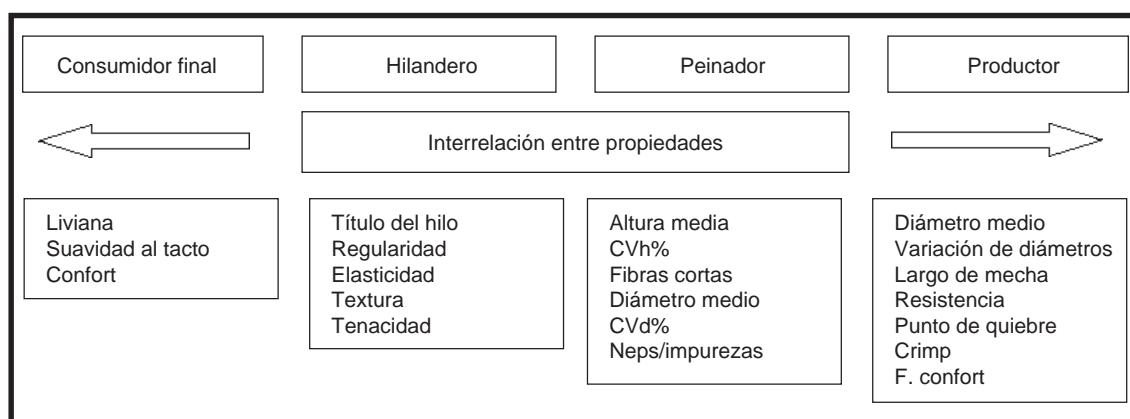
Consumidor final

Hilandero

Peinador

Productor

Interrelación entre propiedades

Liviana
Suavidad al tacto
Confort

Título del hilo
Regularidad
Elasticidad
Textura
Tenacidad

Altura media
CVh%
Fibras cortas
Diámetro medio
CVd%
Neps/impurezas

Diámetro medio
Variación de diámetros
Largo de mecha
Resistencia
Punto de quiebre
Crimp
F. confort